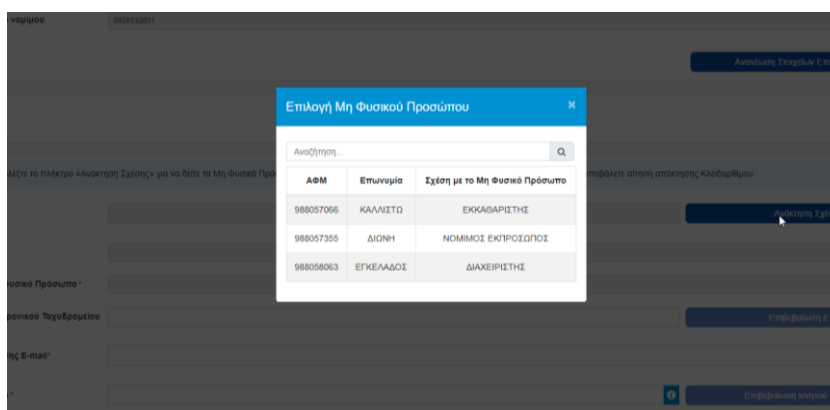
νομίμου 6830512031

Ανανέωση Στοιχείων Επ

Επιλογή Μη Φυσικού Προσώπου ×

Αναζήτηση...

| ΑΦΜ | Επωνυμία | Σχέση με το Μη Φυσικό Πρόσωπο |
|---|---|---|
| 988057066 | ΚΑΛΛΙΣΤΩ | ΕΚΚΑΘΑΡΙΣΤΗΣ |
| 988057355 | ΔΙΩΝΗ | ΝΟΜΙΜΟΣ ΕΚΠΡΟΣΩΠΟΣ |
| 988058063 | ΕΓΚΕΛΑΔΟΣ | ΔΙΑΧΕΙΡΙΣΤΗΣ |

λέξτε το πλήκτρο «Ανάκτηση Σχέσης» για να δείτε τα Μη Φυσικά Πρό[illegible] υποβάλετε αίτηση απόκτησης Κλειδαρίθμου.

Ανάκτηση Σχέ

υσικό Πρόσωπο *

ρονικού Ταχυδρομείου

Επιβεβαίωση Ε

ης E-mail*

Επιβεβαίωση κινητού